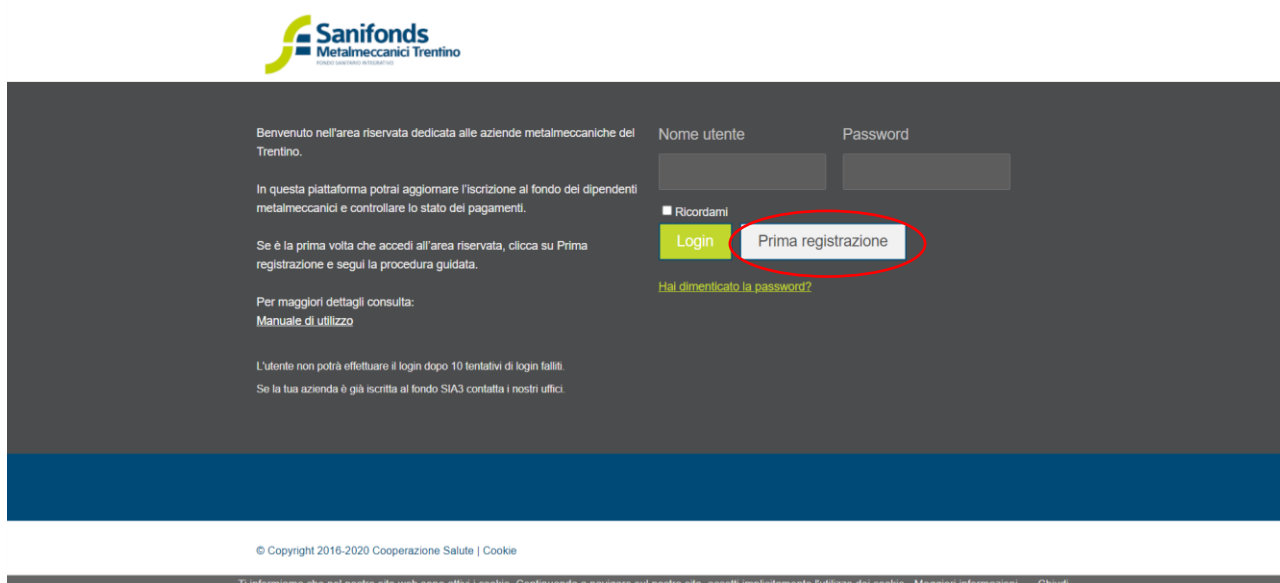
Sanifonds
Metalmeccanici Trentino
FONDO SANITARIO INTEGRATIVO

Benvenuto nell'area riservata dedicata alle aziende metalmeccaniche del Trentino.

In questa piattaforma potrai aggiornare l'iscrizione al fondo dei dipendenti metalmeccanici e controllare lo stato dei pagamenti.

Se è la prima volta che accedi all'area riservata, clicca su Prima registrazione e segui la procedura guidata.

Per maggiori dettagli consulta:
Manuale di utilizzo

L'utente non potrà effettuare il login dopo 10 tentativi di login falliti.
Se la tua azienda è già iscritta al fondo SIA3 contatta i nostri uffici.

Nome utente
Password
Ricordami
Login
Prima registrazione
Hai dimenticato la password?

© Copyright 2016-2020 Cooperazione Salute | Cookie

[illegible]